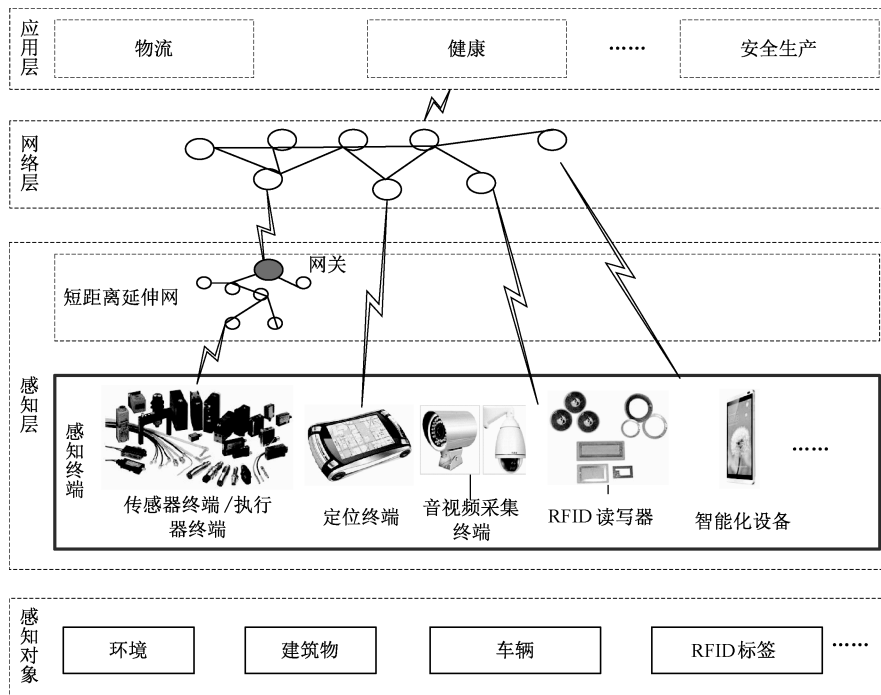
应用层

物流

健康

……

安全生产

网络层

网关

短距离延伸网

感知层

感知终端

传感器终端/执行器终端

定位终端

音视频采集终端

RFID 读写器

智能化设备

……

感知对象

环境

建筑物

车辆

RFID标签

……